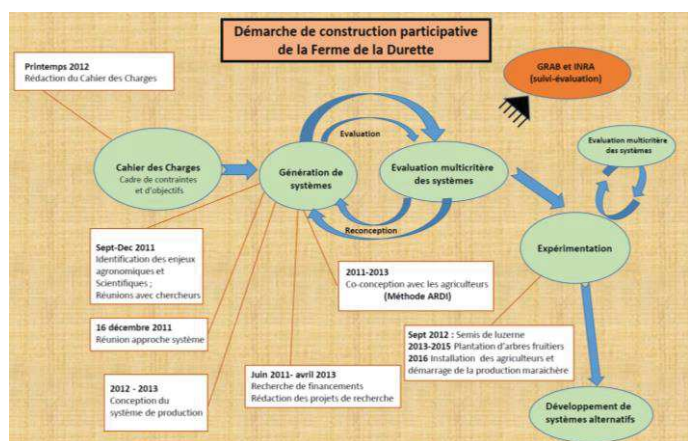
Démarche de construction participative de la Ferme de la Durette

Printemps 2012
Rédaction du Cahier des Charges

GRAB et INRA (suivi-évaluation)

Evaluation

Cahier des Charges
Cadre de contraintes et d'objectifs

Génération de systèmes

Evaluation multicritère des systèmes

Evaluation multicritère des systèmes

Reconception

Expérimentation

Sept-Dec 2011
Identification des enjeux agronomiques et Scientifiques ;
Réunions avec chercheurs

2011-2013
Co-conception avec les agriculteurs
(Méthode ARDI)

16 décembre 2011
Réunion approche système

Sept 2012 : Semis de luzerne
2013-2015 Plantation d'arbres fruitiers
2016 Installation des agriculteurs et démarrage de la production maraichère

2012 - 2013
Conception du système de production

Juin 2011- avril 2013
Recherche de financements
Rédaction des projets de recherche

Développement de systèmes alternatifs